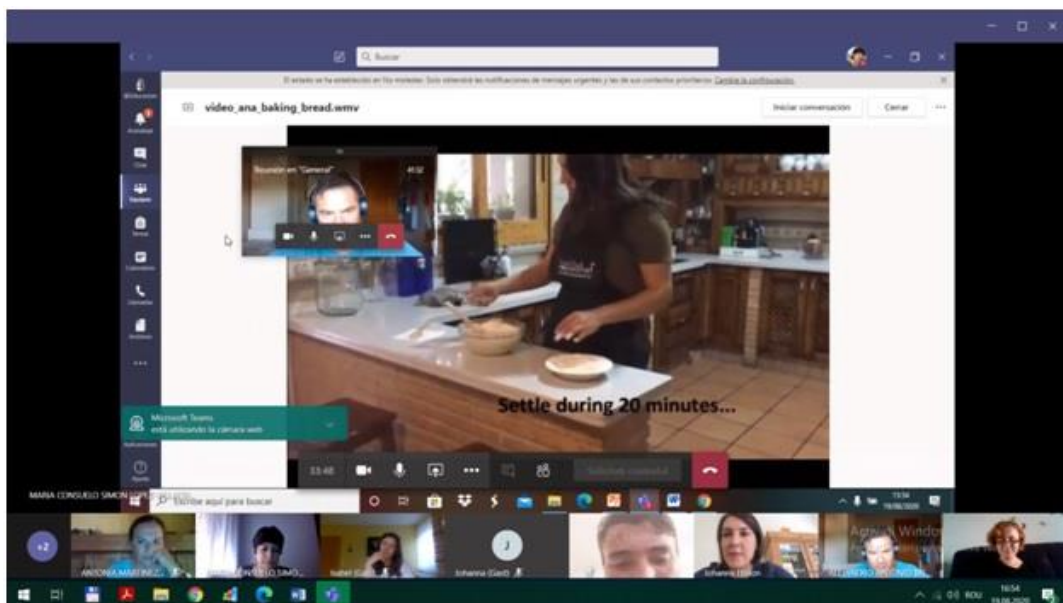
Q Buscar

El estado se ha establecido en No molestar. Solo obtendrá las notificaciones de mensajes urgentes y las de sus contactos prioritarios. Cambiar la configuración.

video_ana_baking_bread.wmv

Iniciar conversación

Cerrar

Actividad

Chat

Equipos

Tareas

Calendario

Llamadas

Archivos

Reunión en "General"

Settle during 20 minutes...

Microsoft Teams está utilizando la cámara web

Aplicaciones

Ayuda

33:48

Solicitar control

MARIA CONSUELO SIMON

Escribe aquí para buscar

13:34
19/06/2020

+2

ANTONIA MARTINEZ

Isabel (Gast)

J

Johanna (Gast)

Johanna (Gast)

Activar Windows

16:54
19.06.2020

ROU